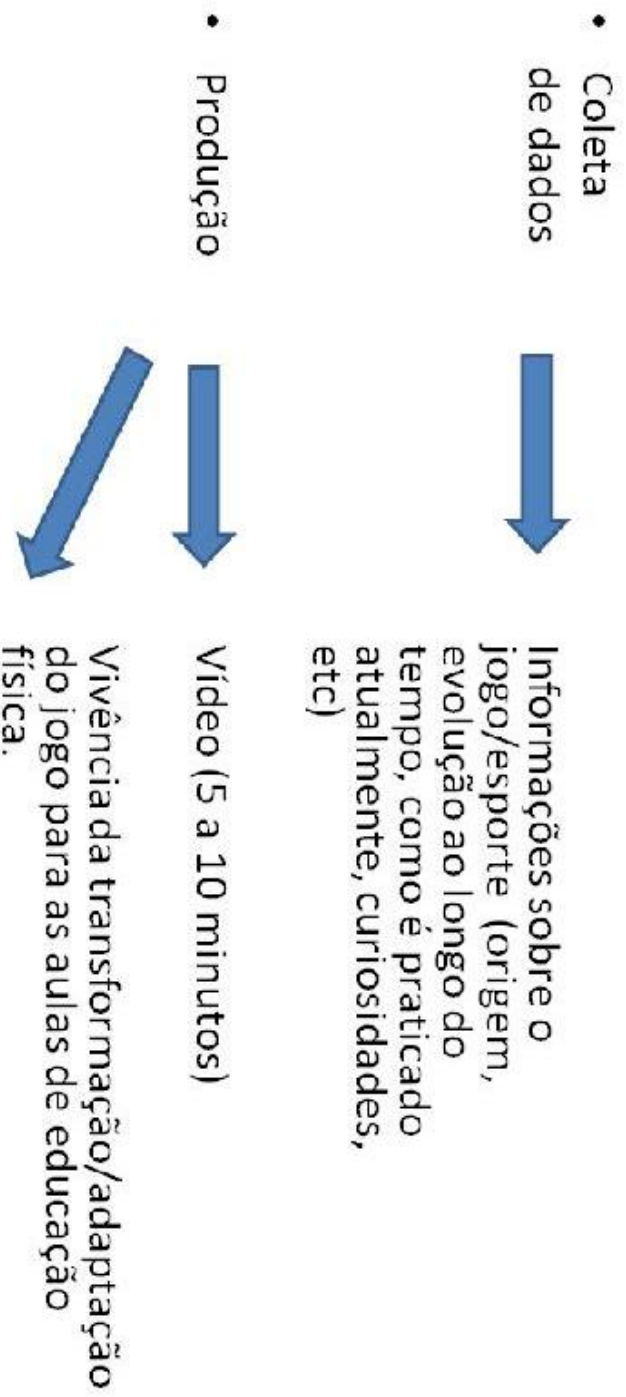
• Coleta de dados

Informações sobre o jogo/esporte (origem, evolução ao longo do tempo, como é praticado atualmente, curiosidades, etc)

• Produção

Vídeo (5 a 10 minutos)

Vivência da transformação/adaptação do jogo para as aulas de educação física.